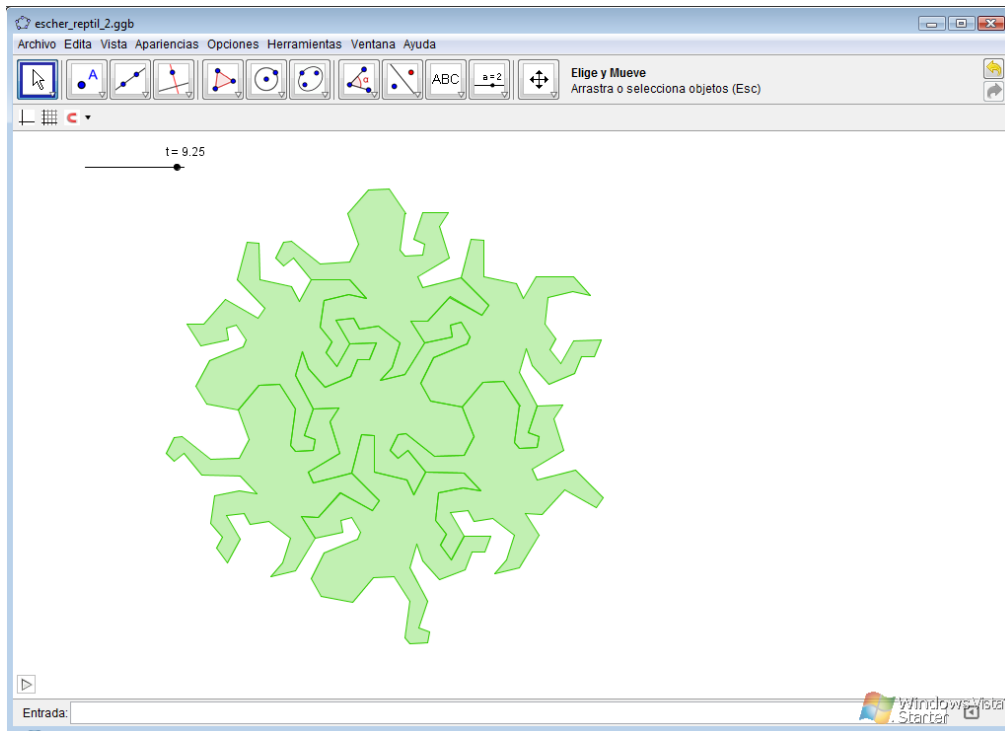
escher_reptil_2.ggb

Archivo Edita Vista Apariencias Opciones Herramientas Ventana Ayuda

A

α

ABC

a = 2

Elige y Mueve
Arrastra o selecciona objetos (Esc)

t = 9.25

Entrada:

Windows Vista
Starter